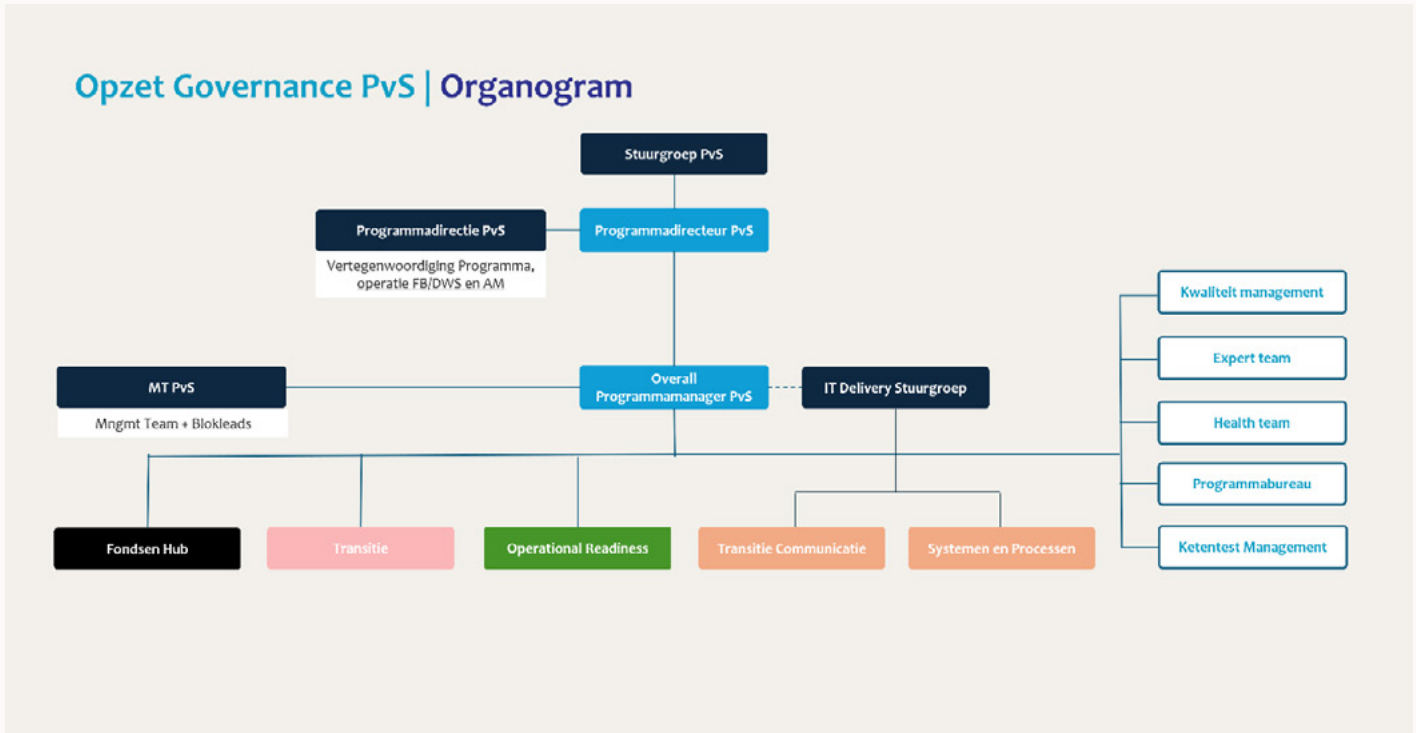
Opzet Governance PvS | Organogram

Stuurgroep PvS

Programmadirectie PvS

Vertegenwoordiging Programma, operatie FB/DWS en AM

Programmadirecteur PvS

Kwaliteit management

Expert team

Health team

Programmabureau

Ketentest Management

MT PvS

Mngmt Team + Blokleads

Overall Programmamanager PvS

IT Delivery Stuurgroep

Fondsen Hub

Transitie

Operational Readiness

Transitie Communicatie

Systemen en Processen